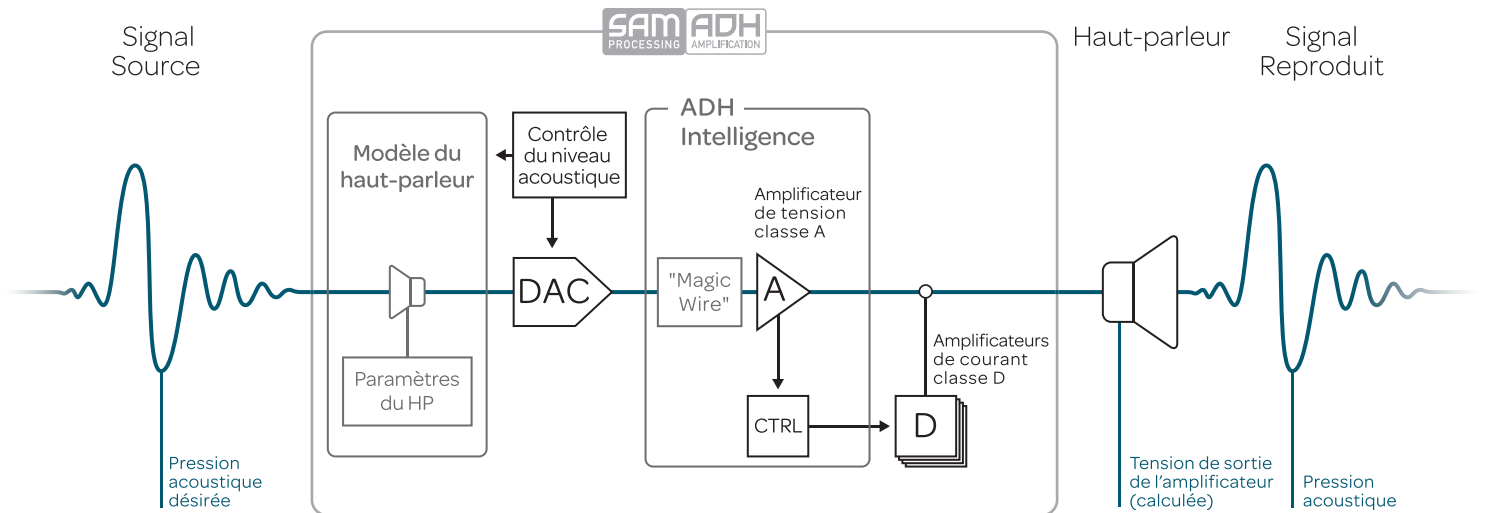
SAM PROCESSING ADH AMPLIFICATION

Signal Source

Haut-parleur

Signal Reproduit

Modèle du haut-parleur

Contrôle du niveau acoustique

ADH Intelligence

Amplificateur de tension classe A

DAC

"Magic Wire"

A

Amplificateurs de courant classe D

Paramètres du HP

CTRL

D

Pression acoustique désirée

Tension de sortie de l'amplificateur (calculée)

Pression acoustique